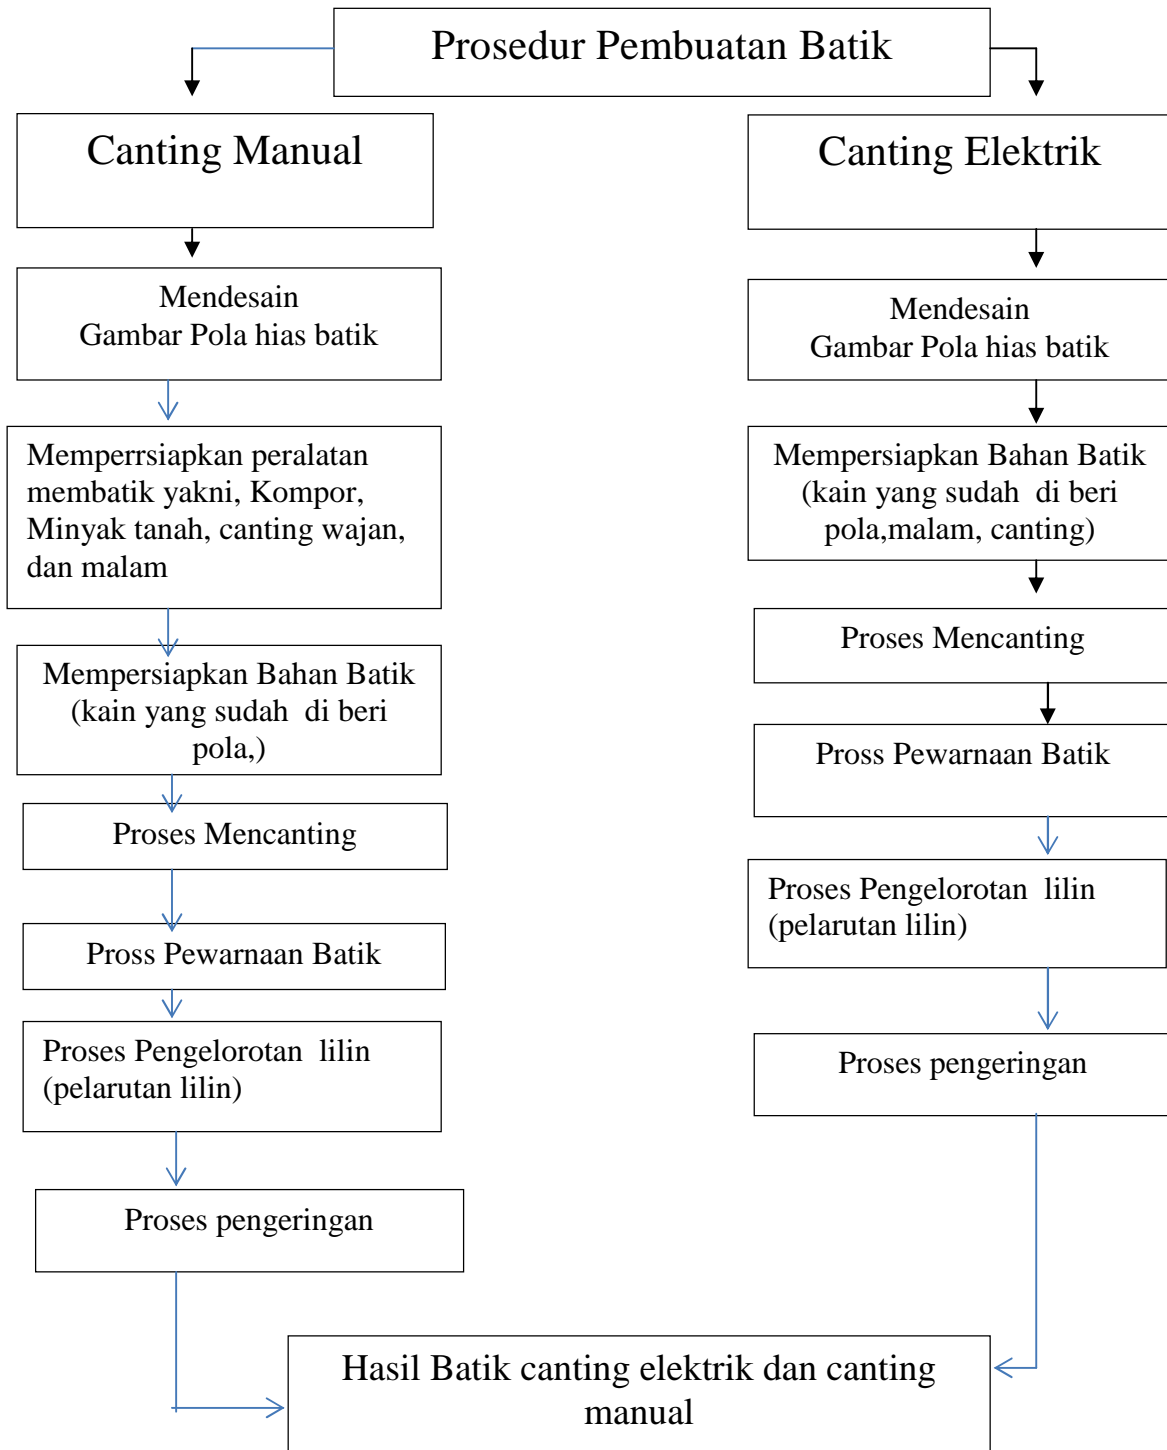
Prosedur Pembuatan Batik

Canting Manual

Mendesain
Gambar Pola hias batik

Memperrsiapkan peralatan membatik yakni, Kompor, Minyak tanah, canting wajan, dan malam

Mempersiapkan Bahan Batik (kain yang sudah di beri pola,)

Proses Mencanting

Pross Pewarnaan Batik

Proses Pengelorotan lilin (pelarutan lilin)

Proses pengeringan

Canting Elektrik

Mendesain
Gambar Pola hias batik

Mempersiapkan Bahan Batik (kain yang sudah di beri pola,malam, canting)

Proses Mencanting

Pross Pewarnaan Batik

Proses Pengelorotan lilin (pelarutan lilin)

Proses pengeringan

Hasil Batik canting elektrik dan canting manual